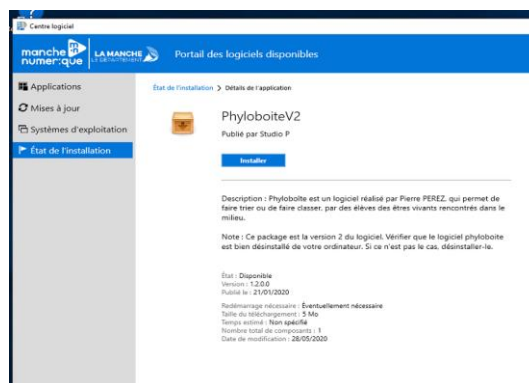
Centre logiciel

manche numer:que LA MANCHE LE DÉPARTEMENT Portail des logiciels disponibles

Applications
Mises à jour
Systèmes d'exploitation
État de l'installation

État de l'installation > Détails de l'application

PhyloboiteV2
Publié par Studio P

Installer

Description : Phyloboîte est un logiciel réalisé par Pierre PEREZ, qui permet de faire trier ou de faire classer, par des élèves des êtres vivants rencontrés dans le milieu.

Note : Ce package est la version 2 du logiciel. Vérifier que le logiciel phyloboite est bien désinstallé de votre ordinateur. Si ce n'est pas le cas, désinstaller-le.

État : Disponible
Version : 1.2.0.0
Publié le : 21/01/2020

Redémarrage nécessaire : Éventuellement nécessaire
Taille du téléchargement : 5 Mo
Temps estimé : Non spécifié
Nombre total de composants : 1
Date de modification : 28/05/2020